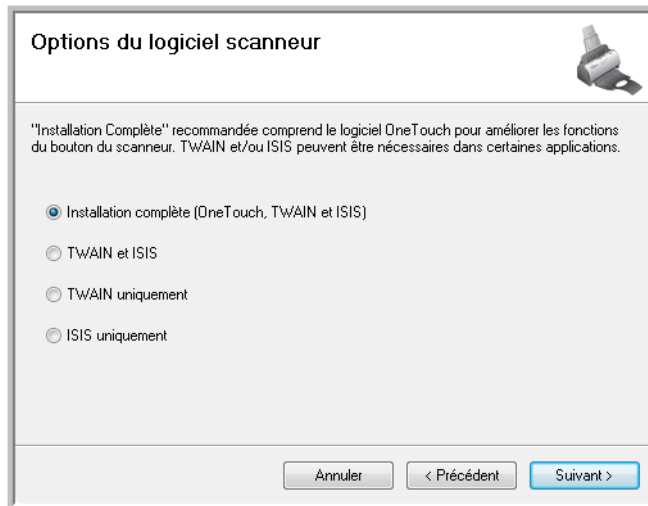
Options du logiciel scanneur

"Installation Complète" recommandée comprend le logiciel OneTouch pour améliorer les fonctions du bouton du scanneur. TWAIN et/ou ISIS peuvent être nécessaires dans certaines applications.

Installation complète (OneTouch, TWAIN et ISIS)

TWAIN et ISIS

TWAIN uniquement

ISIS uniquement

Annuler

< Précédent

Suivant >